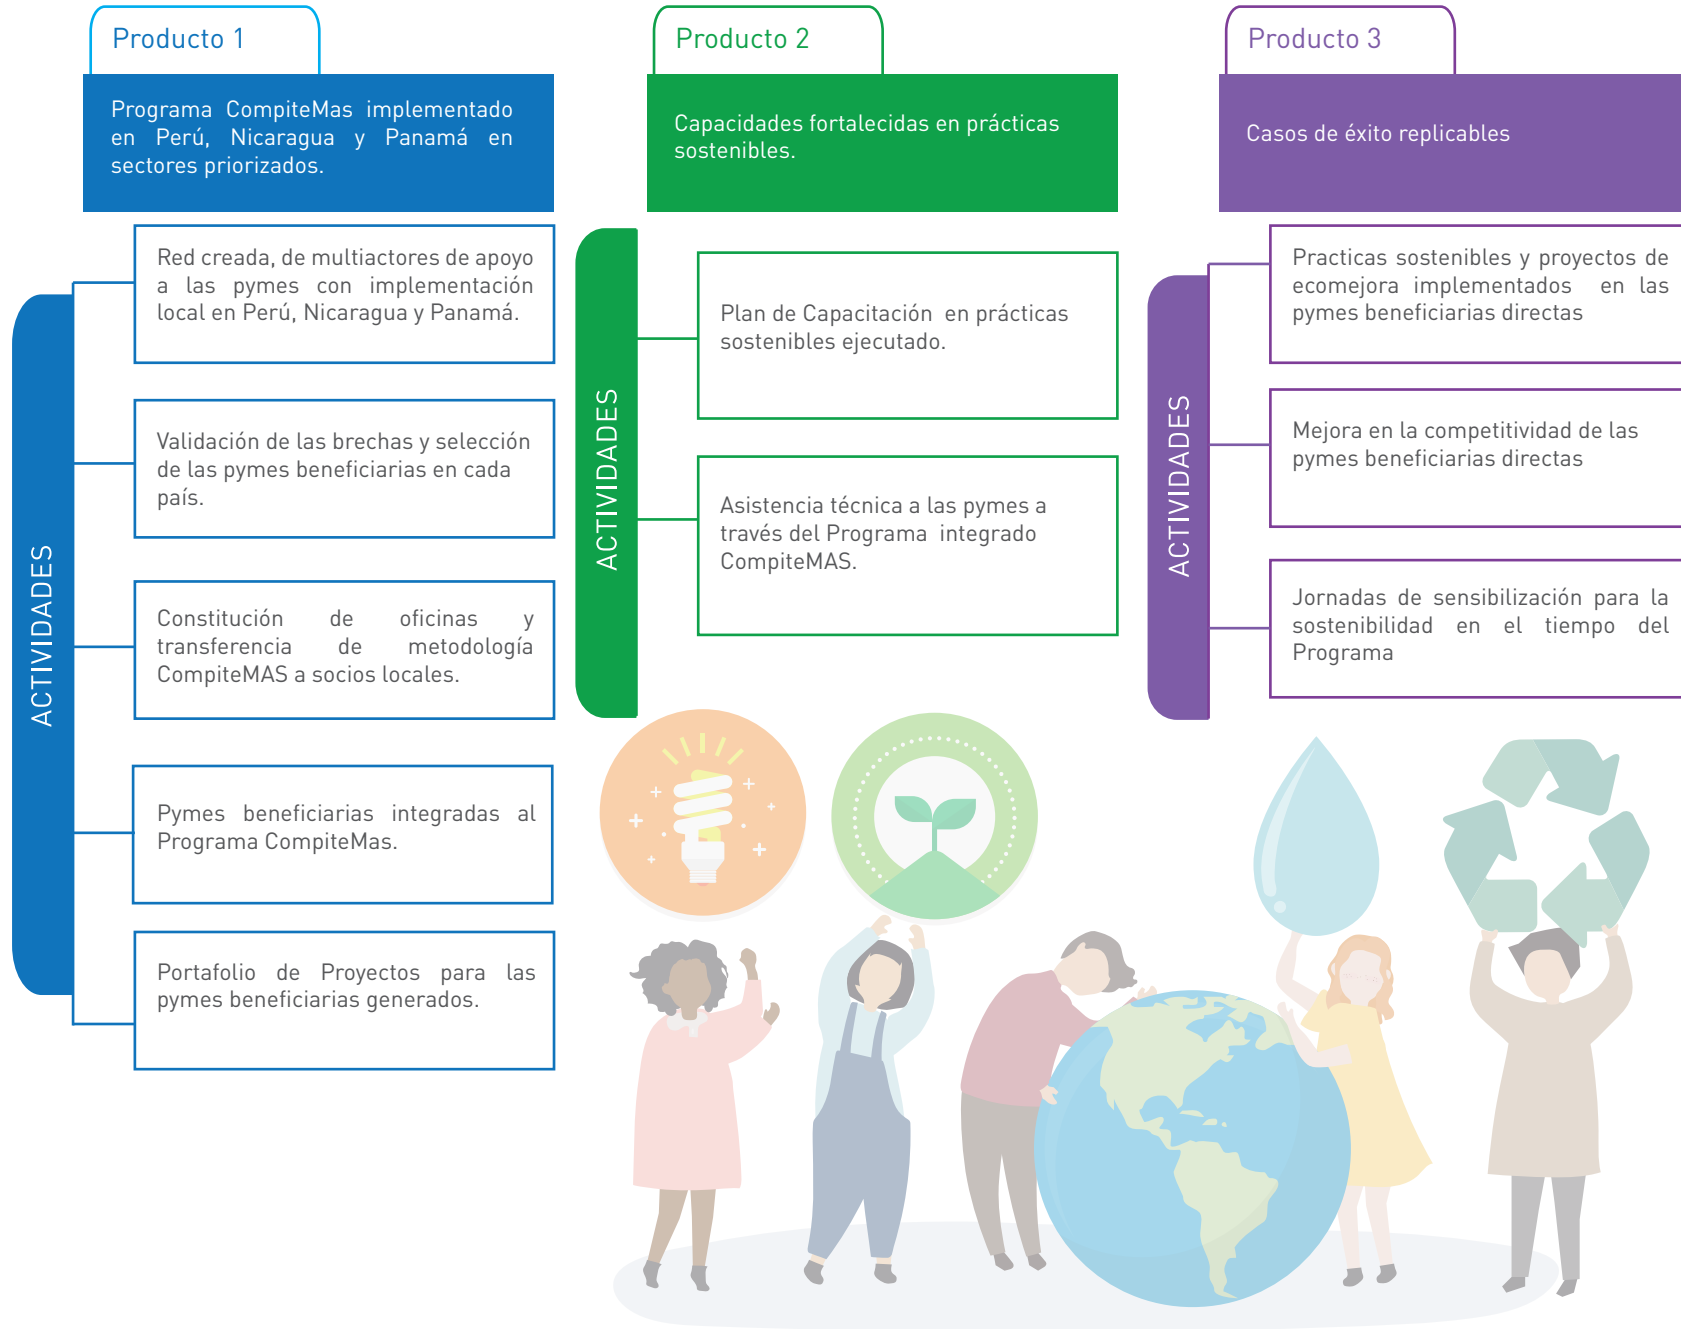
Producto 1

Programa CompiteMas implementado en Perú, Nicaragua y Panamá en sectores priorizados.

ACTIVIDADES

Red creada, de multiactores de apoyo a las pymes con implementación local en Perú, Nicaragua y Panamá.

Validación de las brechas y selección de las pymes beneficiarias en cada país.

Constitución de oficinas y transferencia de metodología CompiteMAS a socios locales.

Pymes beneficiarias integradas al Programa CompiteMas.

Portafolio de Proyectos para las pymes beneficiarias generados.

Producto 2

Capacidades fortalecidas en prácticas sostenibles.

ACTIVIDADES

Plan de Capacitación en prácticas sostenibles ejecutado.

Asistencia técnica a las pymes a través del Programa integrado CompiteMAS.

Producto 3

Casos de éxito replicables

ACTIVIDADES

Practicas sostenibles y proyectos de ecomejora implementados en las pymes beneficiarias directas

Mejora en la competitividad de las pymes beneficiarias directas

Jornadas de sensibilización para la sostenibilidad en el tiempo del Programa